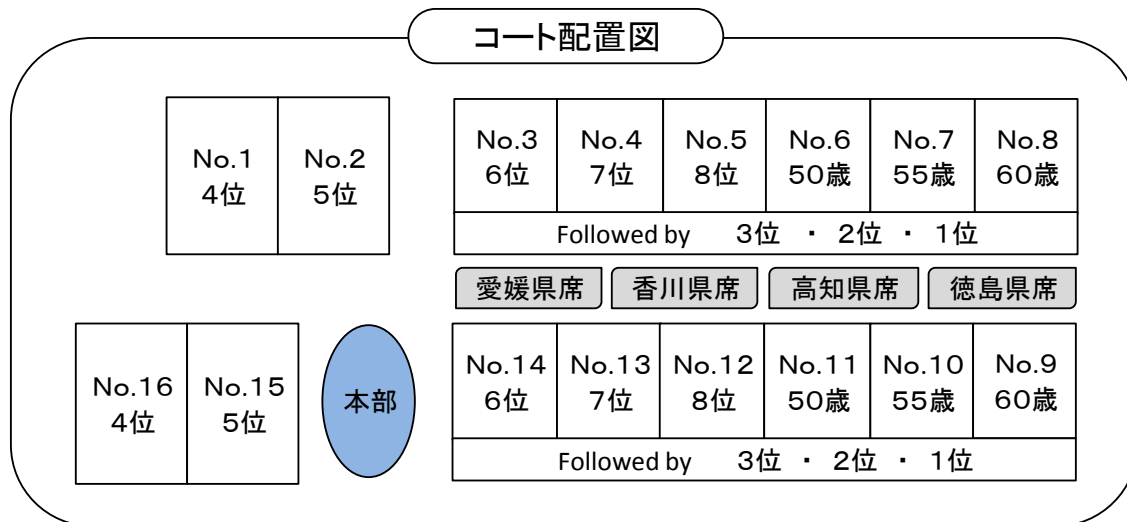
コート配置図

| No.1 4位 | No.2 5位 |
|---|---|

| No.3 6位 | No.4 7位 | No.5 8位 | No.6 50歳 | No.7 55歳 | No.8 60歳 |
|---|---|---|---|---|---|

Followed by 3位 ・ 2位 ・ 1位

愛媛県席 香川県席 高知県席 徳島県席

| No.16 4位 | No.15 5位 |
|---|---|

本部

| No.14 6位 | No.13 7位 | No.12 8位 | No.11 50歳 | No.10 55歳 | No.9 60歳 |
|---|---|---|---|---|---|

Followed by 3位 ・ 2位 ・ 1位